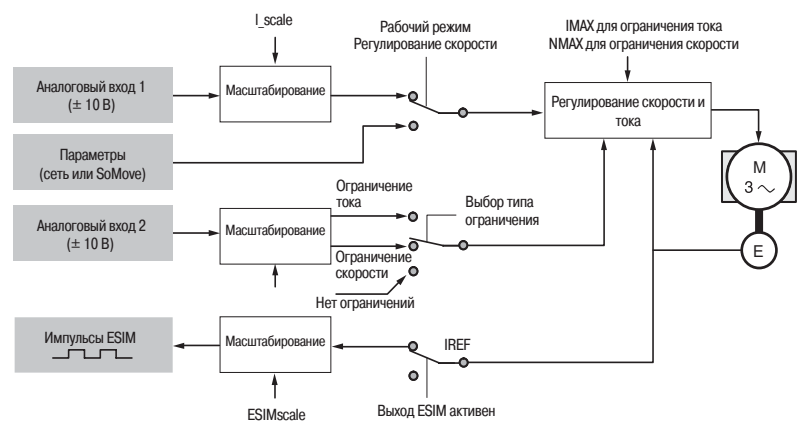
I_scale

Рабочий режим
Регулирование скорости

IMAX для ограничения тока
NMAX для ограничения скорости

Аналоговый вход 1
(± 10 В)

Масштабирование

Регулирование скорости и тока

Параметры
(сеть или SoMove)

M
3 ~

Ограничение тока

Выбор типа ограничения

Аналоговый вход 2
(± 10 В)

Масштабирование

Ограничение скорости

E

Нет ограничений

Импульсы ESIM

Масштабирование

IREF

ESIMscale

Выход ESIM активен